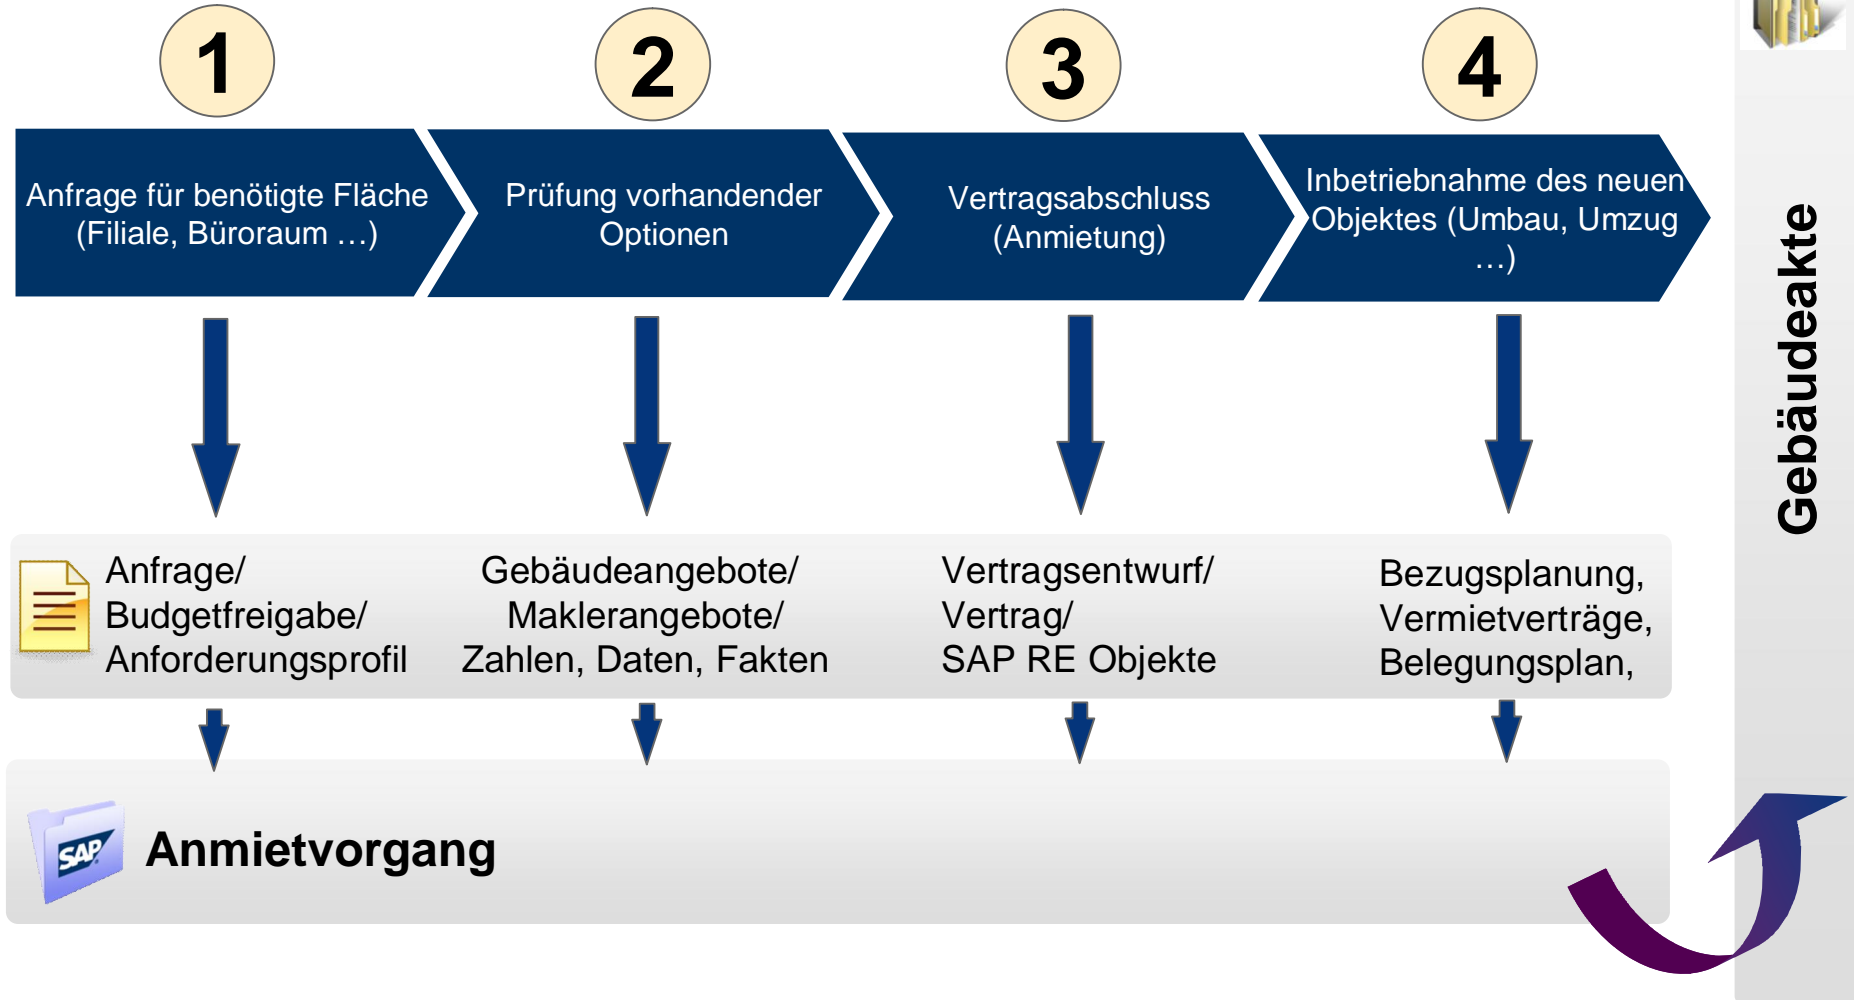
1

Anfrage für benötigte Fläche (Filiale, Büroraum …)

2

Prüfung vorhandender Optionen

3

Vertragsabschluss (Anmietung)

4

Inbetriebnahme des neuen Objektes (Umbau, Umzug …)

Gebäudeakte

Anfrage/
Budgetfreigabe/
Anforderungsprofil

Gebäudeangebote/
Maklerangebote/
Zahlen, Daten, Fakten

Vertragsentwurf/
Vertrag/
SAP RE Objekte

Bezugsplanung,
Vermietverträge,
Belegungsplan,

SAP

Anmietvorgang